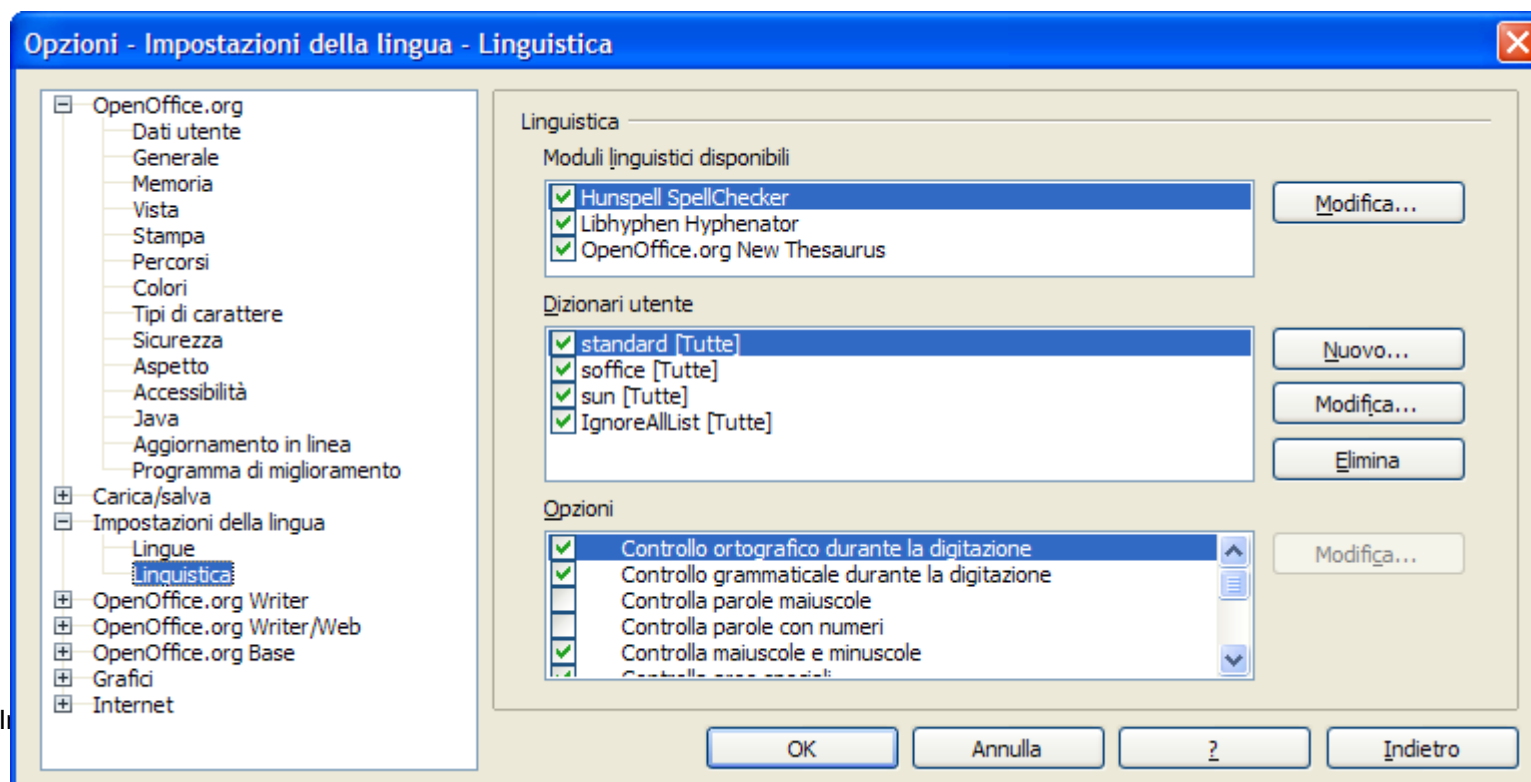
Opzioni - Impostazioni della lingua - Linguistica

OpenOffice.org
Dati utente
Generale
Memoria
Vista
Stampa
Percorsi
Colori
Tipi di carattere
Sicurezza
Aspetto
Accessibilità
Java
Aggiornamento in linea
Programma di miglioramento
Carica/salva
Impostazioni della lingua
Lingue
Linguistica
OpenOffice.org Writer
OpenOffice.org Writer/Web
OpenOffice.org Base
Grafici
Internet

Linguistica

Moduli linguistici disponibili
Hunspell SpellChecker
Libhyphen Hyphenator
OpenOffice.org New Thesaurus
Modifica...

Dizionari utente
standard [Tutte]
soffice [Tutte]
sun [Tutte]
IgnoreAllList [Tutte]
Nuovo...
Modifica...
Elimina

Opzioni
Controllo ortografico durante la digitazione
Controllo grammaticale durante la digitazione
Controlla parole maiuscole
Controlla parole con numeri
Controlla maiuscole e minuscole
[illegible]
Modifica...

OK
Annulla
?
Indietro